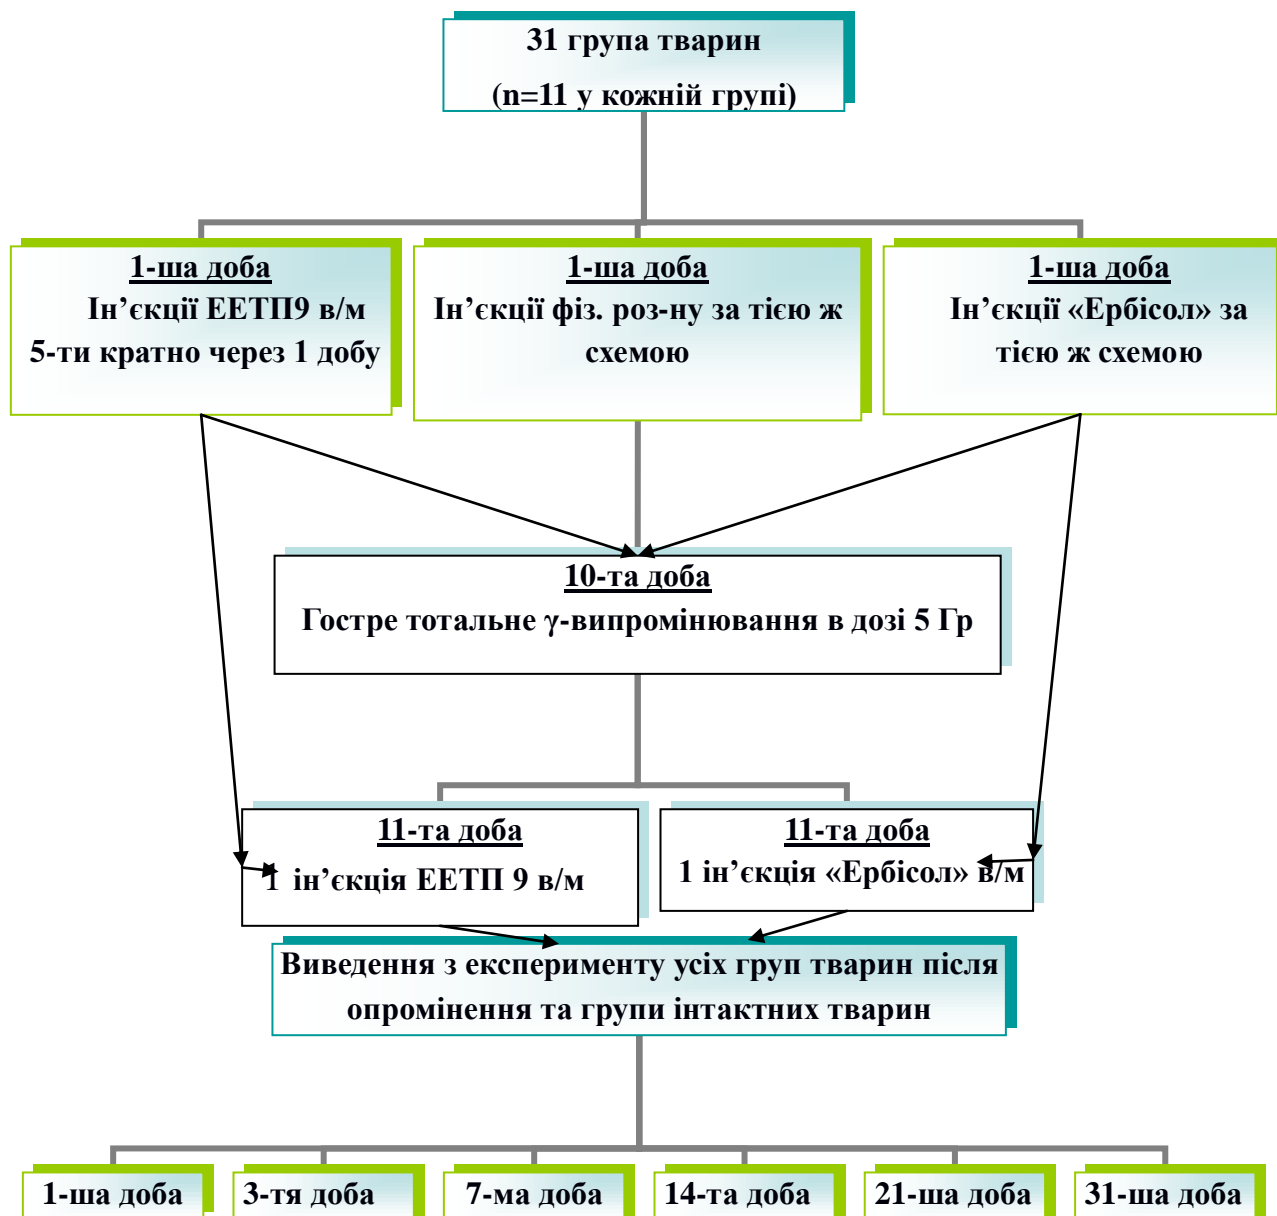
31 група тварин
(n=11 у кожній групі)

1-ша доба
Ін’єкції ЕЕТП9 в/м 5-ти кратно через 1 добу

1-ша доба
Ін’єкції фіз. роз-ну за тією ж схемою

1-ша доба
Ін’єкції «Ербісол» за тією ж схемою

10-та доба
Гостре тотальне γ-випромінювання в дозі 5 Гр

11-та доба
1 ін’єкція ЕЕТП 9 в/м

11-та доба
1 ін’єкція «Ербісол» в/м

Виведення з експерименту усіх груп тварин після опромінення та групи інтактних тварин

1-ша доба

3-тя доба

7-ма доба

14-та доба

21-ша доба

31-ша доба